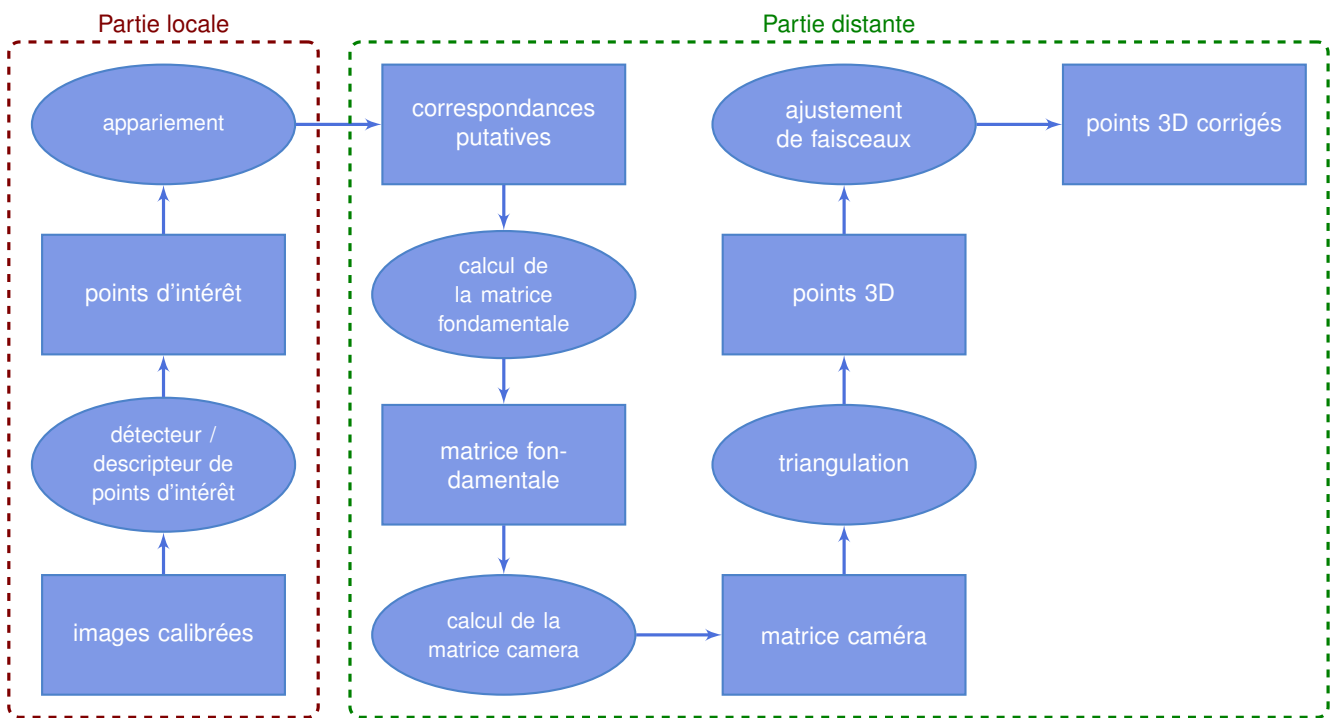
Partie locale

images calibrées

détecteur / descripteur de points d'intérêt

points d'intérêt

appariement

Partie distante

correspondances putatives

calcul de la matrice fondamentale

matrice fondamentale

calcul de la matrice camera

matrice caméra

triangulation

points 3D

ajustement de faisceaux

points 3D corrigés